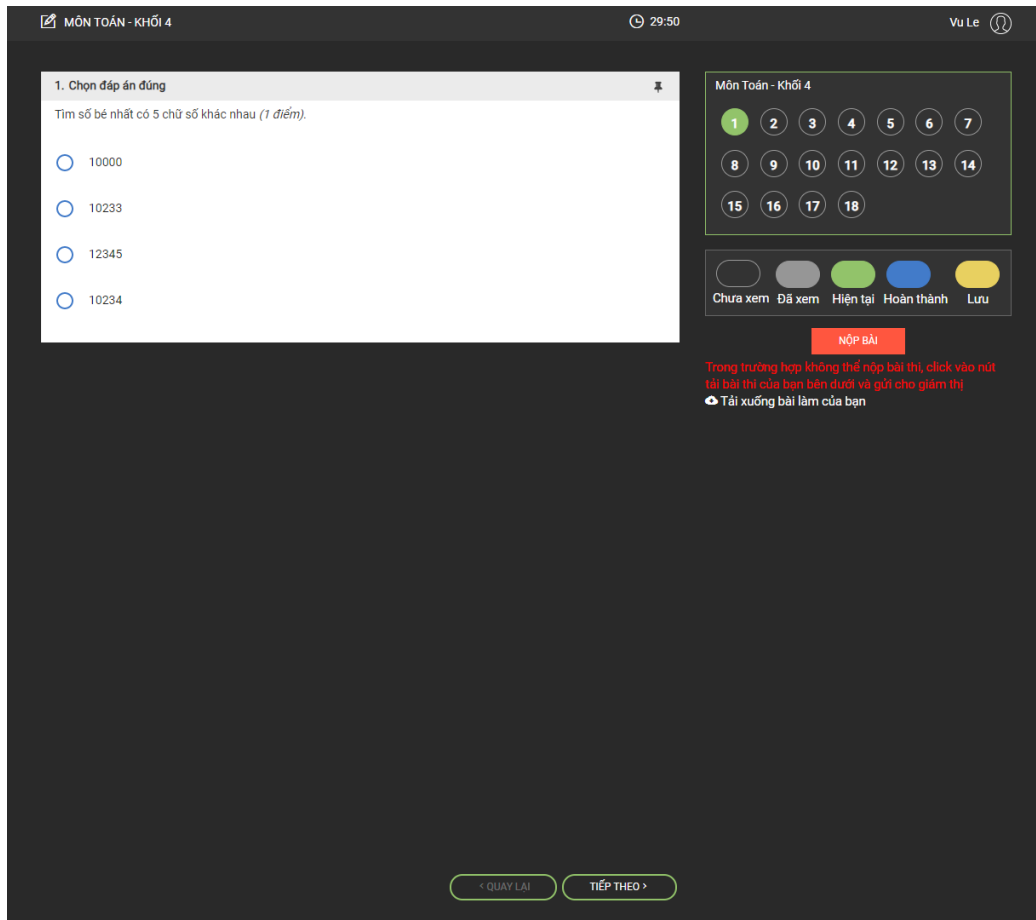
MÔN TOÁN - KHỐI 4

29:50

Vu Le

1. Chọn đáp án đúng

Tìm số bé nhất có 5 chữ số khác nhau *(1 điểm)*.

10000

10233

12345

10234

Môn Toán - Khối 4

1 2 3 4 5 6 7
8 9 10 11 12 13 14
15 16 17 18

Chưa xem Đã xem Hiện tại Hoàn thành Lưu

NỘP BÀI

Trong trường hợp không thể nộp bài thi, click vào nút tải bài thi của bạn bên dưới và gửi cho giám thị

Tải xuống bài làm của bạn

< QUAY LẠI

TIẾP THEO >